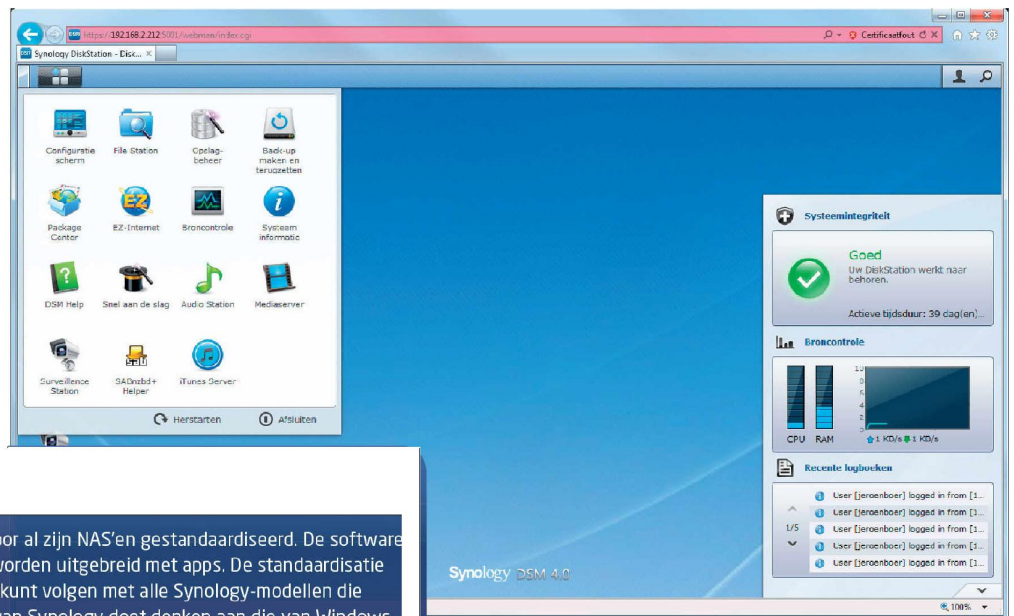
https://192.168.2.212:5001/webman/index.cgi

Certificaatfout

Synology DiskStation - Disk... ×

Configuratiescherm

File Station

Opslagbeheer

Back-up maken en terugzetten

Package Center

EZ-Internet

Broncontrole

Systeeminformatie

DSM Help

Snel aan de slag

Audio Station

Mediaserver

Surveillance Station

SABnzbd+ Helper

iTunes Server

Herstarten

Afsluiten

Systeemintegriteit

Goed

Uw DiskStation werkt naar behoren.

Actieve bijdsduur: 39 dag(en)...

Broncontrole

CPU RAM

1 KB/s 1 KB/s

Recente logboeken

User [jeroenboer] logged in from [1...

User [jeroenboer] logged in from [1...

1/5

User [jeroenboer] logged in from [1...

User [jeroenboer] logged in from [1...

User [jeroenboer] logged in from [1...

Synology DSM 4.0

100%

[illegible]oor al zijn NAS'en gestandaardiseerd. De software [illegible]worden uitgebreid met apps. De standaardisatie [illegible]kunt volgen met alle Synology-modellen die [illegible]